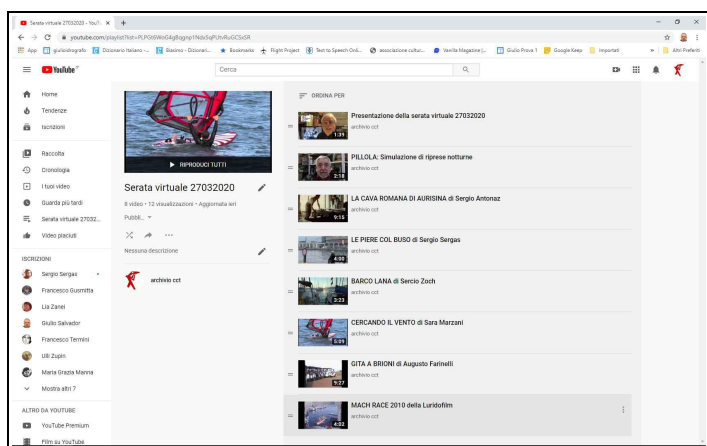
Serata virtuale 27032020 - YouT... ×  +

youtube.com/playlist?list=PLPGt6WoG4gBqgnp1Ndx5qPUtvRuGC5sSR

App  giulioidrografo  Dizionario italiano -...  Biasimo - Dizionari...  Bookmarks  Flight Project  Text to Speech Onli...  associazione cultur...  Vanilla Magazine |...  Giulio Prova 1  Google Keep  Importati  Altri Preferiti

YouTube IT

Cerca

Home
Tendenze
Iscrizioni
Raccolta
Cronologia
I tuoi video
Guarda più tardi
Serata virtuale 27032...
Video piaciuti

ISCRIZIONI
Sergio Sergas
Francesco Gusmitta
Lia Zanei
Giulio Salvador
Francesco Termini
Ulli Zupin
Maria Grazia Manna
Mostra altri 7

ALTRO DA YOUTUBE
YouTube Premium
Film su YouTube

RIPRODUCI TUTTI

Serata virtuale 27032020

8 video • 12 visualizzazioni • Aggiornata ieri

Pubbli...

Nessuna descrizione

archivio cct

ORDINA PER

1:35
Presentazione della serata virtuale 27032020
archivio cct

2:18
PILLOLA: Simulazione di riprese notturne
archivio cct

9:15
LA CAVA ROMANA DI AURISINA di Sergio Antonaz
archivio cct

4:50
LE PIERE COL BUSO di Sergio Sergas
archivio cct

3:33
BARCO LANA di Sercio Zoch
archivio cct

5:05
CERCANDO IL VENTO di Sara Marzani
archivio cct

9:27
GITA A BRIONI di Augusto Farinelli
archivio cct

4:02
MACH RACE 2010 della Luridofilm
archivio cct